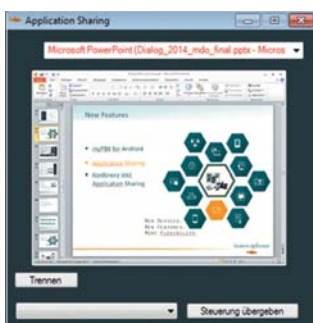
Application Sharing

Microsoft PowerPoint (Dialog_2014_mdo_final.pptx - Micros

New Features

myTBM für Android

Application Sharing

Blackberry inkl. Application Sharing

Trennen

Steuerung übergeben